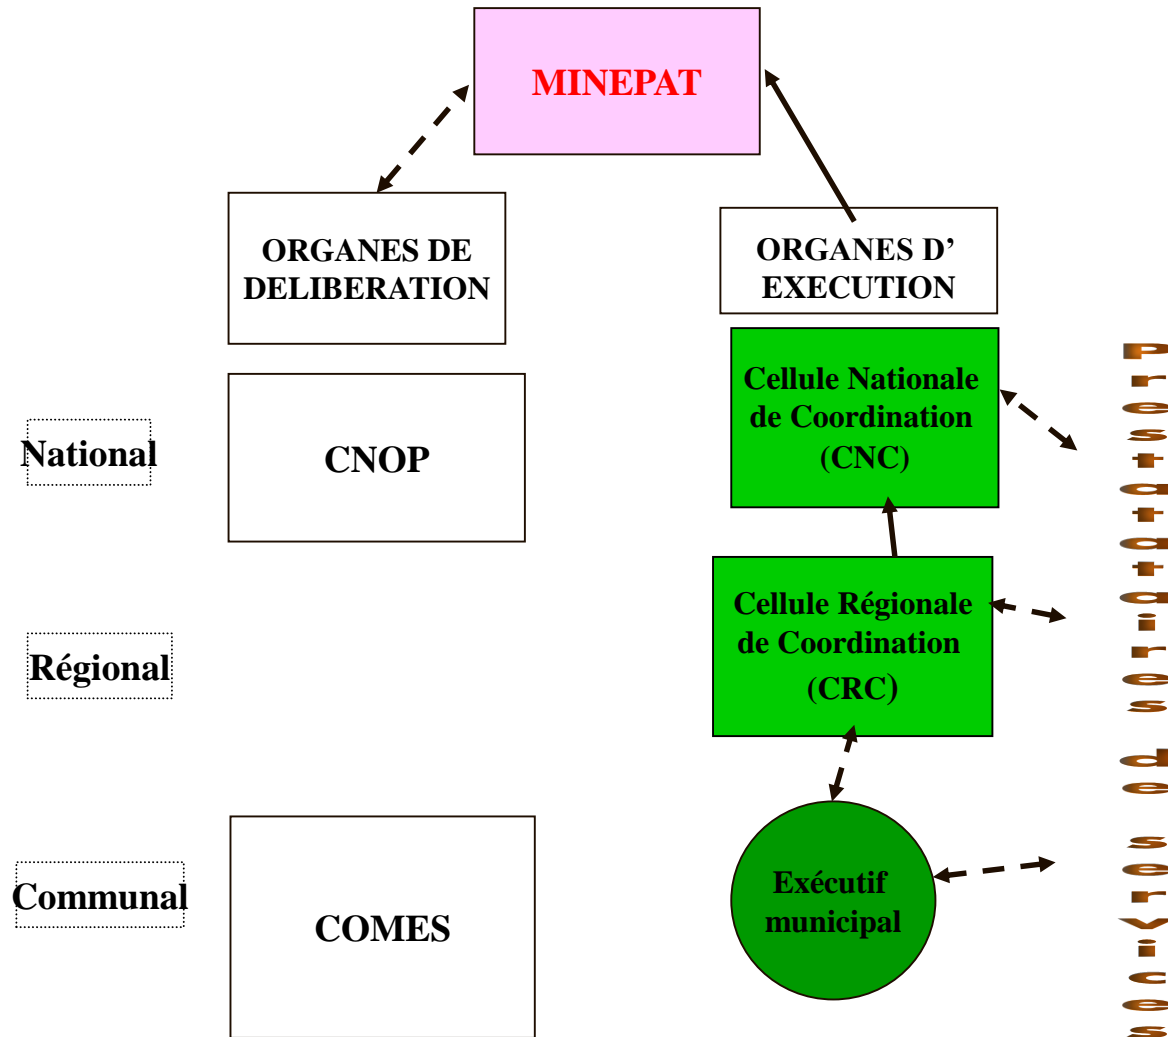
MINEPAT

ORGANES DE DELIBERATION

ORGANES D' EXECUTION

National

CNOP

Cellule Nationale de Coordination (CNC)

Régional

Cellule Régionale de Coordination (CRC)

Communal

COMES

Exécutif municipal

Prestataires de services